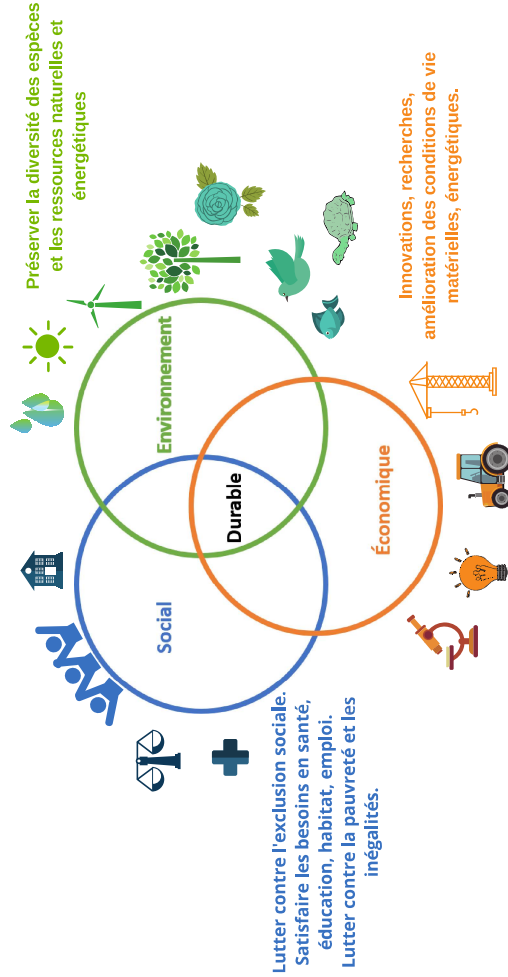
Préserver la diversité des espèces et les ressources naturelles et énergétiques

Innovations, recherches, amélioration des conditions de vie matérielles, énergétiques.

Environnement

Durable

Économique

Social

Lutter contre l'exclusion sociale. Satisfaire les besoins en santé, éducation, habitat, emploi. Lutter contre la pauvreté et les inégalités.